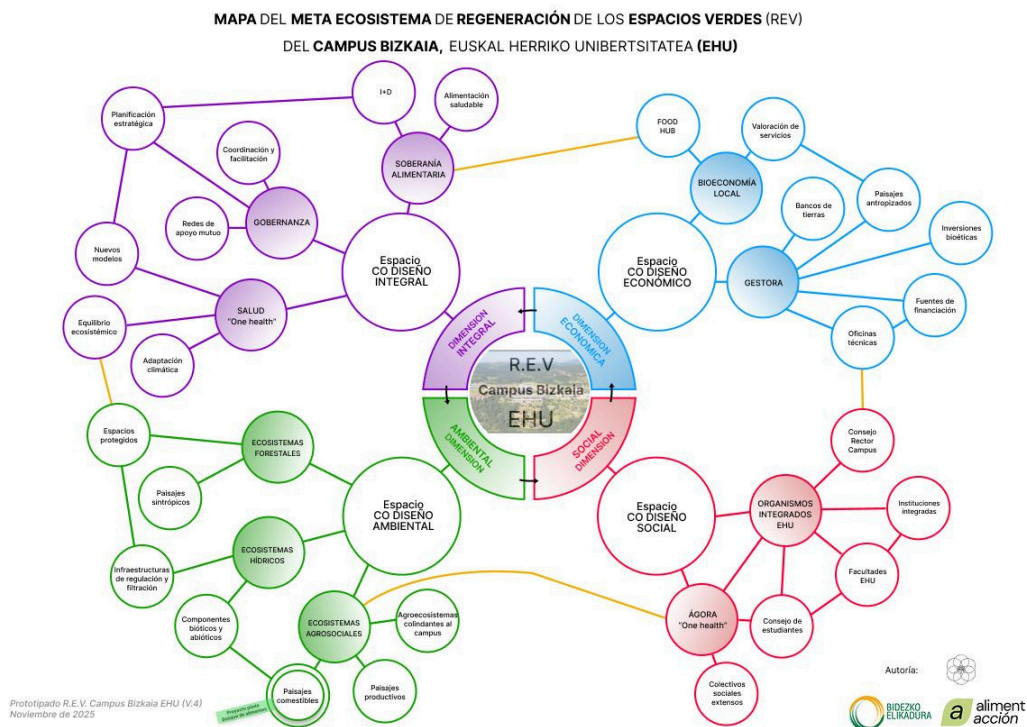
MAPA DEL META ECOSISTEMA DE REGENERACIÓN DE LOS ESPACIOS VERDES (REV)
DEL CAMPUS BIZKAIA, EUSKAL HERRIKO UNIBERTSITATEA (EHU)

Planificación estratégica

I+D

Alimentación saludable

Coordinación y facilitación

SOBERANÍA ALIMENTARIA

GOBERNANZA

Redes de apoyo mutuo

Nuevos modelos

Espacio CO DISEÑO INTEGRAL

SALUD "One health"

Equilibrio ecosistémico

Adaptación climática

FOOD HUB

Valoración de servicios

BIOECONOMÍA LOCAL

Paisajes antropizados

Bancos de tierras

Inversiones bioéticas

Espacio CO DISEÑO ECONÓMICO

GESTORA

Fuentes de financiación

Oficinas técnicas

DIMENSION INTEGRAL

DIMENSION ECONOMICA

R.E.V
Campus Bizkaia
EHU

AMBIENTAL DIMENSION

SOCIAL DIMENSION

Espacios protegidos

ECOSISTEMAS FORESTALES

Paisajes sintrópicos

Espacio CO DISEÑO AMBIENTAL

ECOSISTEMAS HÍDRICOS

Infraestructuras de regulación y filtración

Componentes bióticos y abióticos

ECOSISTEMAS AGROSOCIALES

Agroecosistemas colindantes al campus

Paisajes comestibles

Paisajes productivos

Proyecto piloto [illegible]

Consejo Rector Campus

Espacio CO DISEÑO SOCIAL

ORGANISMOS INTEGRADOS EHU

Instituciones integradas

Facultades EHU

ÁGORA "One health"

Consejo de estudiantes

Colectivos sociales extensos

Autoría:

Prototipado R.E.V. Campus Bizkaia EHU (V.4)
Noviembre de 2025

BIDEZKO ELIKADURA

aliment acción